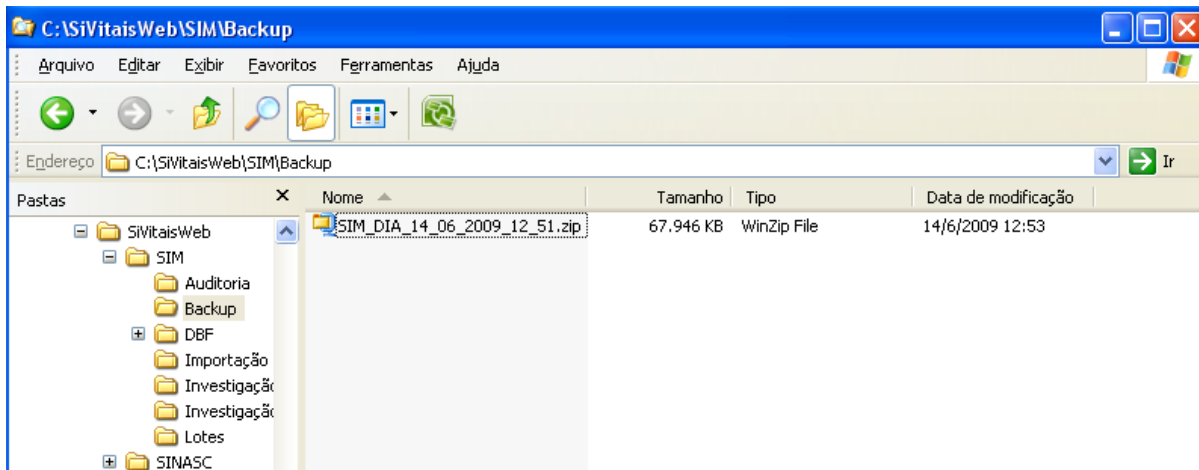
C:\SiVitaisWeb\SIM\Backup

Arquivo Editar Exibir Favoritos Ferramentas Ajuda

Endereço C:\SiVitaisWeb\SIM\Backup Ir

Pastas ×

SiVitaisWeb
SIM
Auditoria
Backup
DBF
Importação
Investigaçã
Investigaçã
Lotes
SINASC

| Nome | Tamanho | Tipo | Data de modificação |
|---|---|---|---|
| SIM_DIA_14_06_2009_12_51.zip | 67.946 KB | WinZip File | 14/6/2009 12:53 |